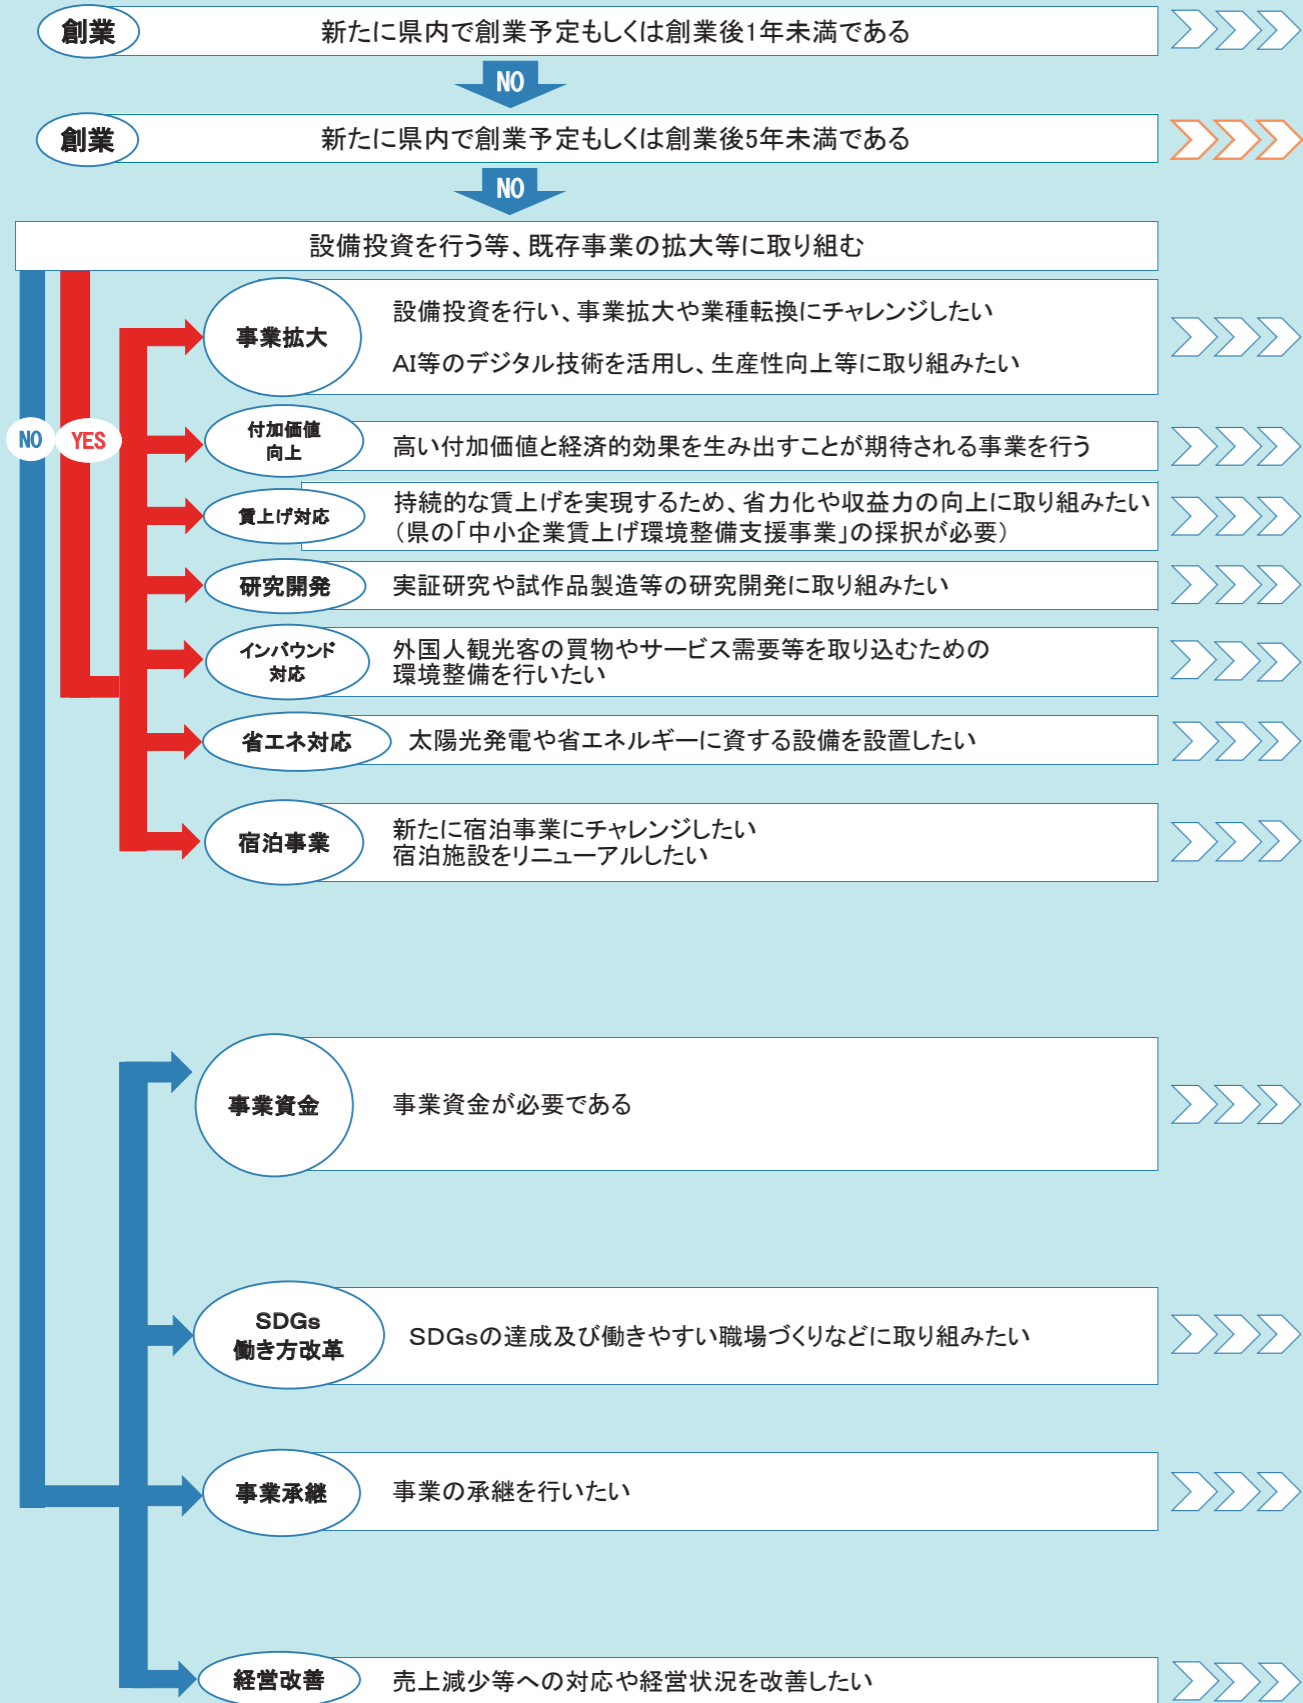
創業
新たに県内で創業予定もしくは創業後1年未満である

NO

創業
新たに県内で創業予定もしくは創業後5年未満である

NO

設備投資を行う等、既存事業の拡大等に取り組む

NO
YES

事業拡大
設備投資を行い、事業拡大や業種転換にチャレンジしたい
AI等のデジタル技術を活用し、生産性向上等に取り組みたい

付加価値向上
高い付加価値と経済的効果を生み出すことが期待される事業を行う

賃上げ対応
持続的な賃上げを実現するため、省力化や収益力の向上に取り組みたい（県の「中小企業賃上げ環境整備支援事業」の採択が必要）

研究開発
実証研究や試作品製造等の研究開発に取り組みたい

インバウンド対応
外国人観光客の買物やサービス需要等を取り込むための環境整備を行いたい

省エネ対応
太陽光発電や省エネルギーに資する設備を設置したい

宿泊事業
新たに宿泊事業にチャレンジしたい
宿泊施設をリニューアルしたい

事業資金
事業資金が必要である

SDGs 働き方改革
SDGsの達成及び働きやすい職場づくりなどに取り組みたい

事業承継
事業の承継を行いたい

経営改善
売上減少等への対応や経営状況を改善したい